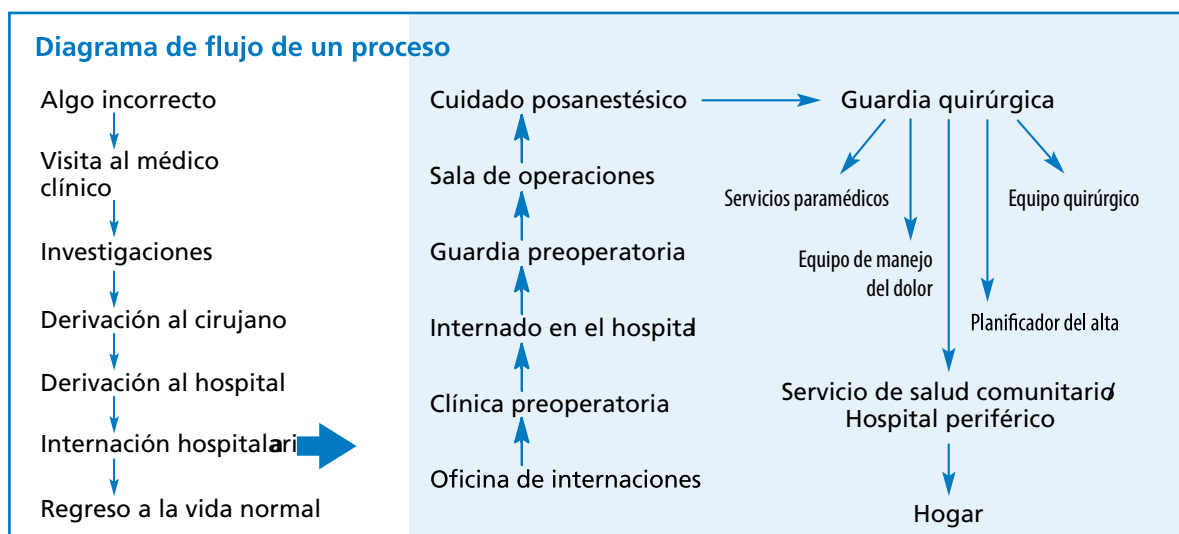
Diagrama de flujo de un proceso

Algo incorrecto

Visita al médico clínico

Investigaciones

Derivación al cirujano

Derivación al hospital

Internación hospitalari

Regreso a la vida normal

Oficina de internaciones

Clínica preoperatoria

Internado en el hospital

Guardia preoperatoria

Sala de operaciones

Cuidado posanestésico

Guardia quirúrgica

Servicios paramédicos

Equipo de manejo del dolor

Planificador del alta

Equipo quirúrgico

Servicio de salud comunitario/ Hospital periférico

Hogar